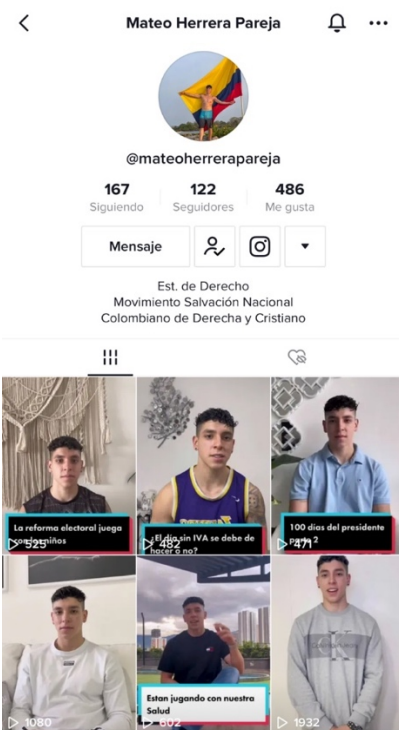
Mateo Herrera Pareja

@mateoherrerapareja

167
Siguiendo

122
Seguidores

486
Me gusta

Mensaje

Est. de Derecho
Movimiento Salvación Nacional
Colombiano de Derecha y Cristiano

La reforma electoral juega con los niños
525

¿El día sin IVA se debe de hacer o no?
482

100 días del presidente parte 2
471

1080

Estan jugando con nuestra Salud
602

1932